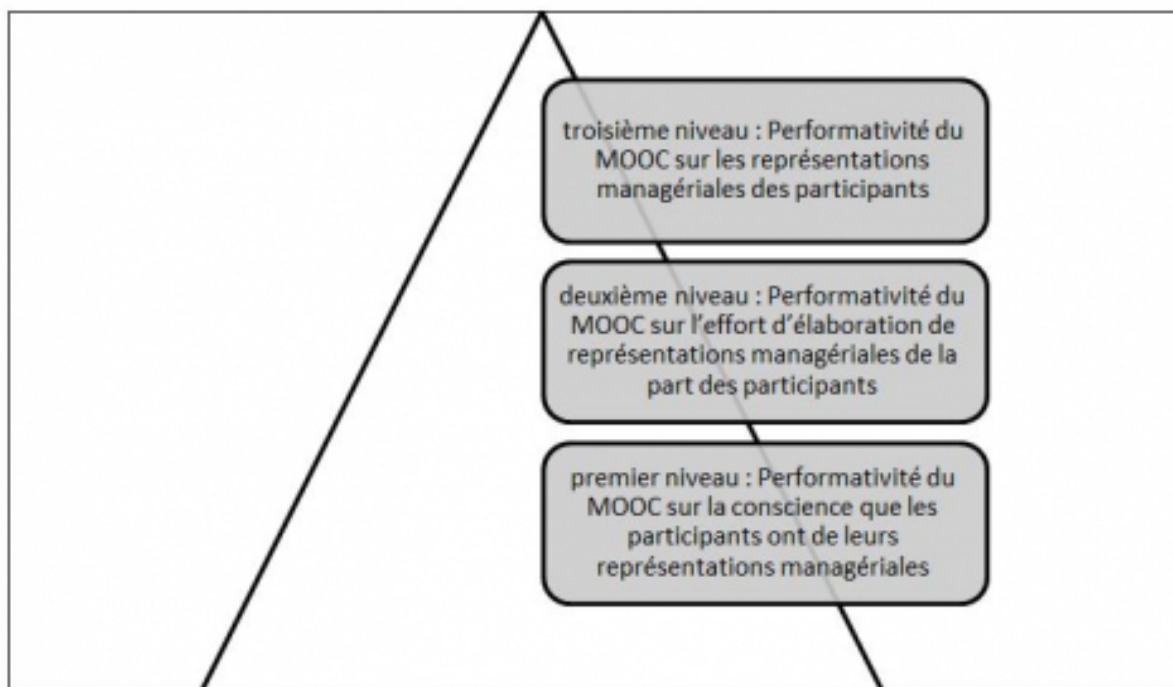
troisième niveau : Performativité du MOOC sur les représentations managériales des participants

deuxième niveau : Performativité du MOOC sur l'effort d'élaboration de représentations managériales de la part des participants

premier niveau : Performativité du MOOC sur la conscience que les participants ont de leurs représentations managériales